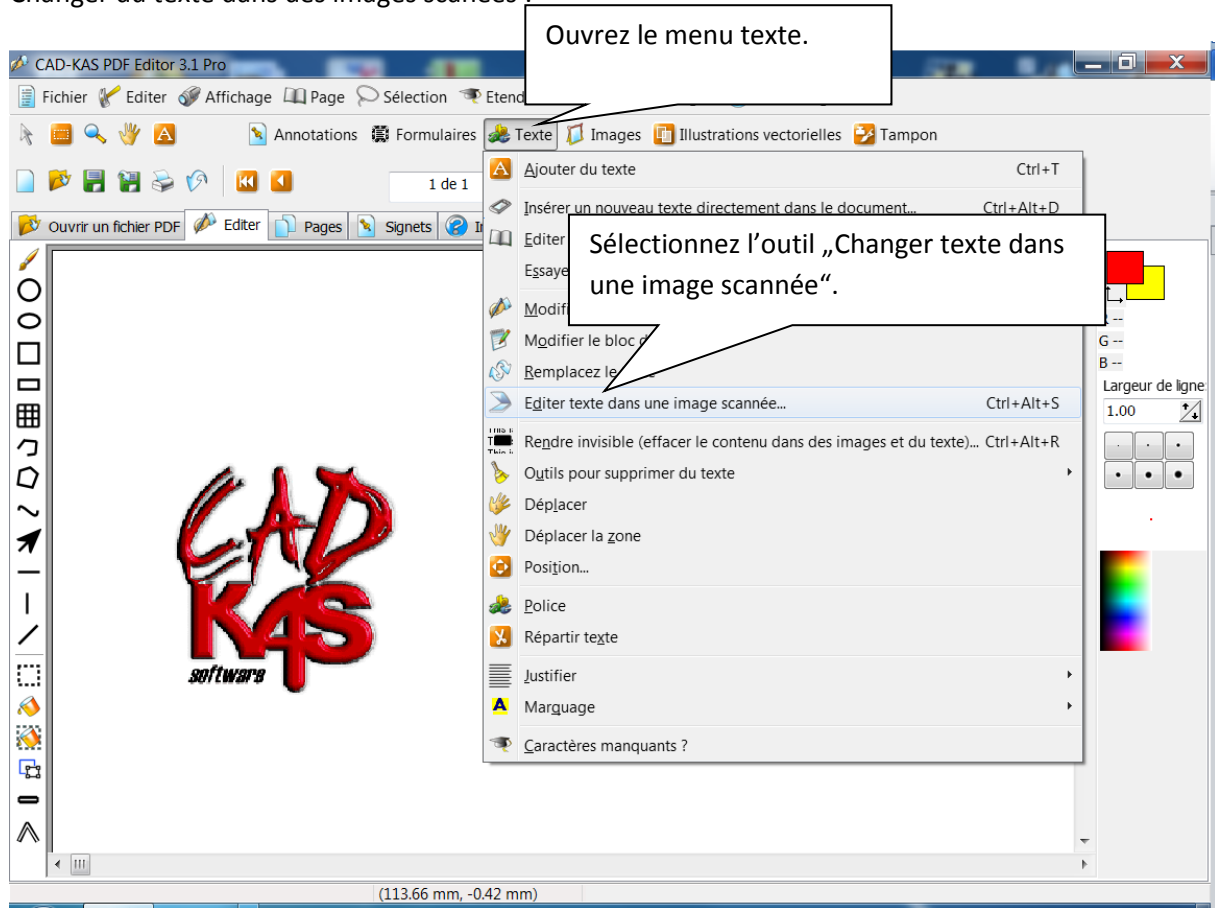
Changer du texte dans des images scannées ?

Ouvrez le menu texte.

CAD-KAS PDF Editor 3.1 Pro

Fichier Editer Affichage Page Sélection Etend

Annotations Formulaires Texte Images Illustrations vectorielles Tampon

1 de 1

Ouvrir un fichier PDF Editer Pages Signets I

Ajouter du texte Ctrl+T

Insérer un nouveau texte directement dans le document... Ctrl+Alt+D

Editer

Essaye

Sélectionnez l'outil „Changer texte dans une image scannée“.

Modifi

Modifier le bloc d

Remplacez le

Editer texte dans une image scannée... Ctrl+Alt+S

Rendre invisible (effacer le contenu dans des images et du texte)... Ctrl+Alt+R

Outils pour supprimer du texte

Déplacer

Déplacer la zone

Position...

Police

Répartir texte

Justifier

Marquage

Caractères manquants ?

CAD KAS software

G --
B --
Largeur de ligne
1.00

(113.66 mm, -0.42 mm)